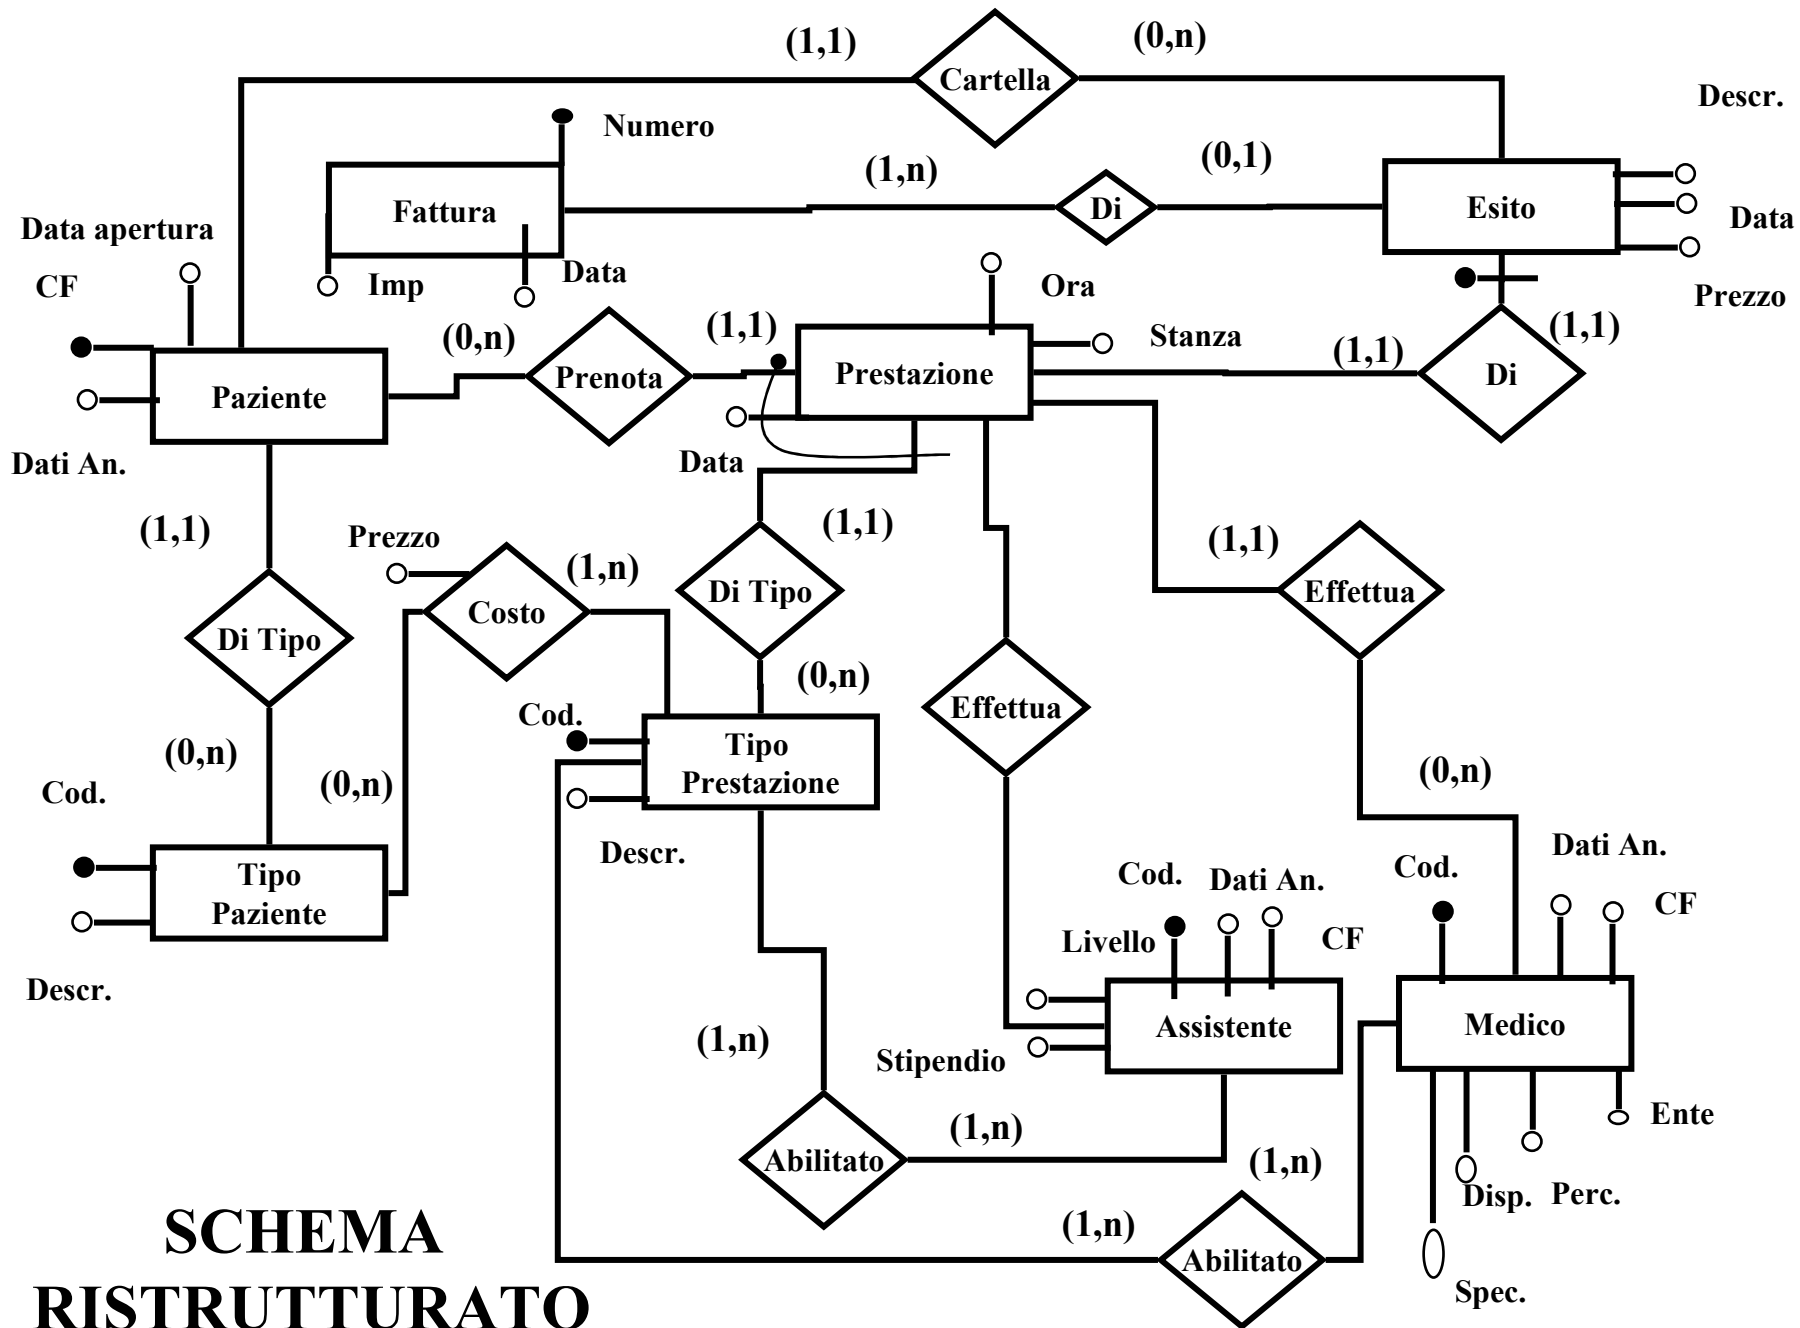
(1,1)
Cartella
(0,n)
Descr.
Numero
(1,n)
(0,1)
Fattura
Di
Esito
Data
Data apertura
Imp
Data
CF
Ora
Prezzo
Stanza
(1,1)
(0,n)
(1,1)
(1,1)
Prenota
Prestazione
Di
Paziente
Dati An.
Data
(1,1)
(1,1)
(1,1)
Prezzo
(1,n)
Effettua
Costo
Di Tipo
Di Tipo
(0,n)
Effettua
Cod.
Tipo Prestazione
(0,n)
(0,n)
(0,n)
Cod.
Descr.
Dati An.
Tipo Paziente
Cod.
Cod.
Dati An.
CF
Livello
CF
Descr.
Assistente
Medico
(1,n)
Stipendio
Ente
(1,n)
Abilitato
(1,n)
Disp.
Perc.
SCHEMA RISTRUTTURATO
(1,n)
Abilitato
Spec.